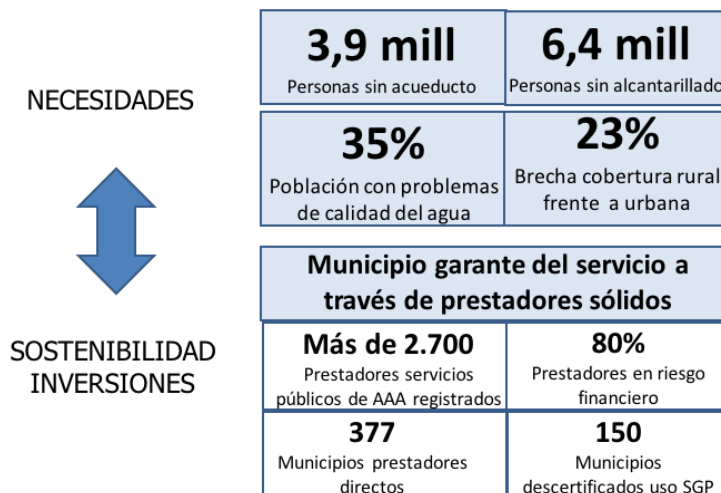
NECESIDADES

3,9 mill
Personas sin acueducto

6,4 mill
Personas sin alcantarillado

35%
Población con problemas de calidad del agua

23%
Brecha cobertura rural frente a urbana

SOSTENIBILIDAD INVERSIONES

Municipio garante del servicio a través de prestadores sólidos

Más de 2.700
Prestadores servicios públicos de AAA registrados

80%
Prestadores en riesgo financiero

377
Municipios prestadores directos

150
Municipios descertificados uso SGP